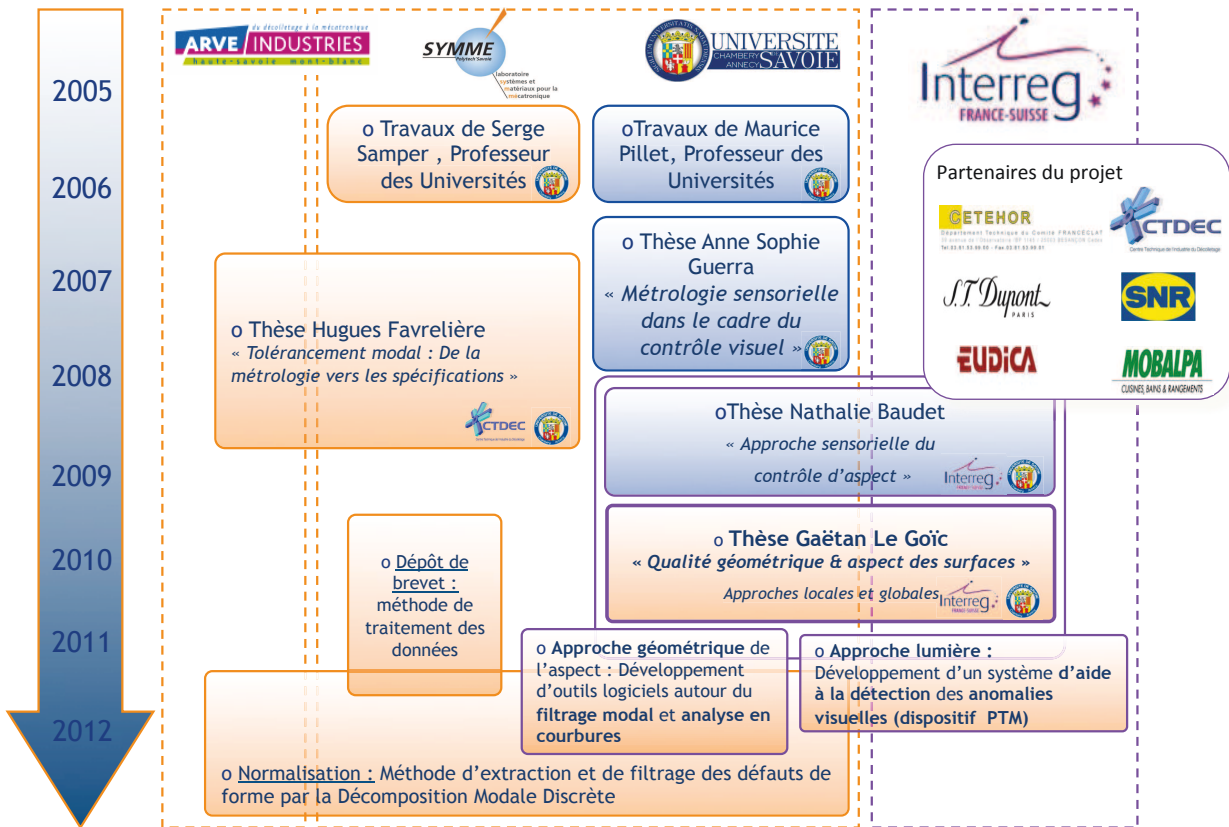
2005

2006

2007

2008

2009

2010

2011

2012

ARVE INDUSTRIES
du décolletage à la mécatronique
haute-savoie mont-blanc

SYMME
Polytech Savoie
laboratoire systèmes et matériaux pour la mécatronique

UNIVERSITE SAVOIE
CHAMBERY ANNECY

Interreg
FRANCE-SUISSE

o Travaux de Serge Samper , Professeur des Universités

oTravaux de Maurice Pillet, Professeur des Universités

Partenaires du projet

CETEHOR
Département Technique du Comité FRANCÉCLAT

CTDEC
Centre Technique de l'Industrie du Décolletage

S.T. Dupont
PARIS

SNR

EUDICA

MOBALPA
CUISINES, BAINS & RANGEMENTS

o Thèse Anne Sophie Guerra
« Métrologie sensorielle dans le cadre du contrôle visuel »

o Thèse Hugues Favrelière
« Tolérancement modal : De la métrologie vers les spécifications »

CTDEC

oThèse Nathalie Baudet
« Approche sensorielle du contrôle d'aspect »

Interreg

o Dépôt de brevet : méthode de traitement des données

o Thèse Gaëtan Le Goïc
« Qualité géométrique & aspect des surfaces »
Approches locales et globales

Interreg

o Approche géométrique de l'aspect : Développement d'outils logiciels autour du filtrage modal et analyse en courbures

o Approche lumière : Développement d'un système d'aide à la détection des anomalies visuelles (dispositif PTM)

o Normalisation : Méthode d'extraction et de filtrage des défauts de forme par la Décomposition Modale Discrète